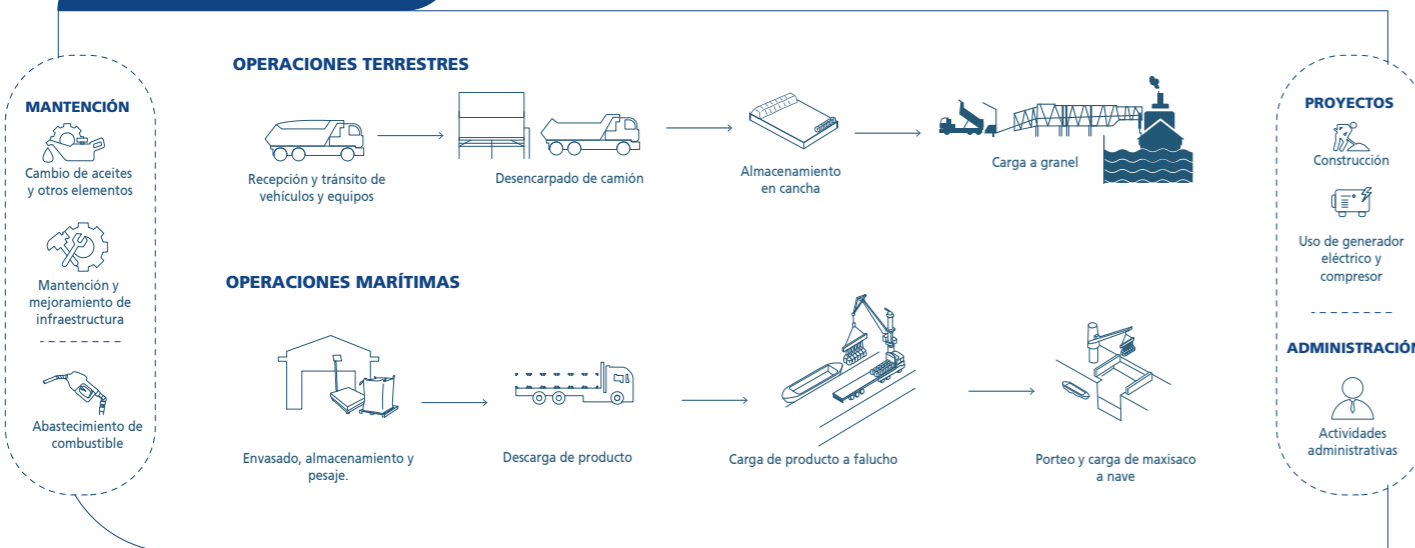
OPERACIONES TERRESTRES

Recepción y tránsito de vehículos y equipos

Desencarpado de camión

Almacenamiento en cancha

Carga a granel

OPERACIONES MARÍTIMAS

Envasado, almacenamiento y pesaje.

Descarga de producto

Carga de producto a falucho

Porteo y carga de maxisaco a nave

MANTENCIÓN

Cambio de aceites y otros elementos

Mantención y mejoramiento de infraestructura

Abastecimiento de combustible

PROYECTOS

Construcción

Uso de generador eléctrico y compresor

ADMINISTRACIÓN

Actividades administrativas